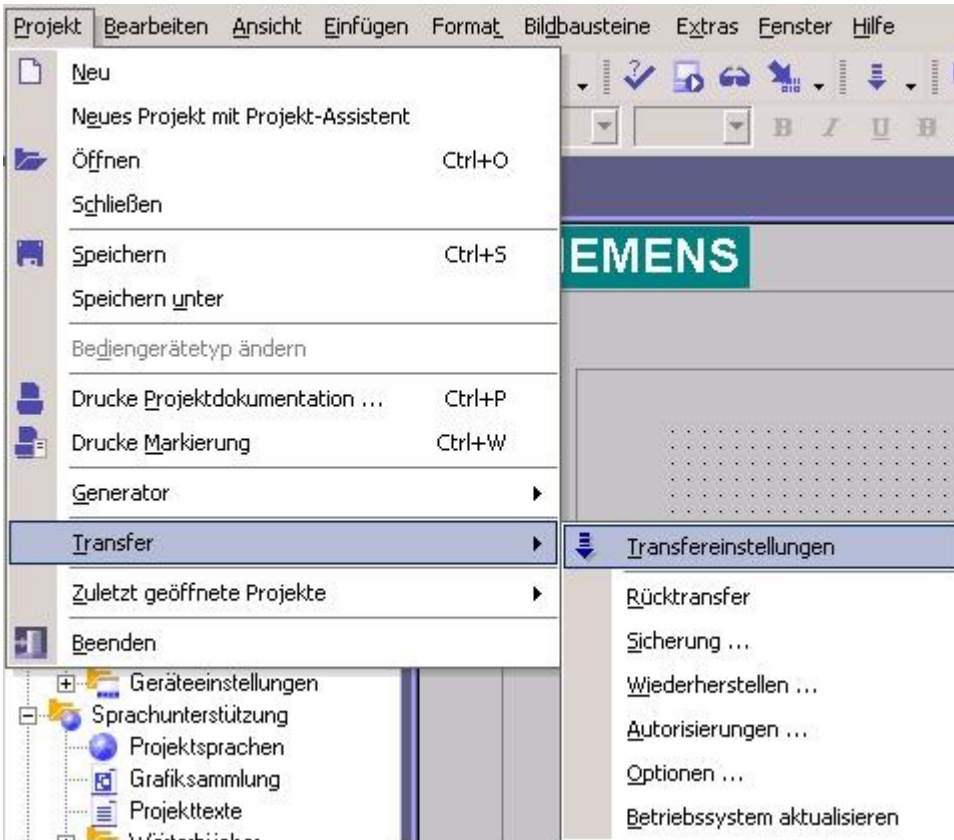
Projekt Bearbeiten Ansicht Einfügen Format Bildbausteine Extras Fenster Hilfe

Neu
Neues Projekt mit Projekt-Assistent
Öffnen Ctrl+O
Schließen
Speichern Ctrl+S
Speichern unter
Bediengerätetyp ändern
Drucke Projektdokumentation ... Ctrl+P
Drucke Markierung Ctrl+W
Generator
Transfer
Zuletzt geöffnete Projekte
Beenden

B I U B

EMENS

Transfereinstellungen
Rücktransfer
Sicherung ...
Wiederherstellen ...
Autorisierungen ...
Optionen ...
Betriebssystem aktualisieren

Geräteeinstellungen
Sprachunterstützung
Projektsprachen
Grafiksammlung
Projekttexte
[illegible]